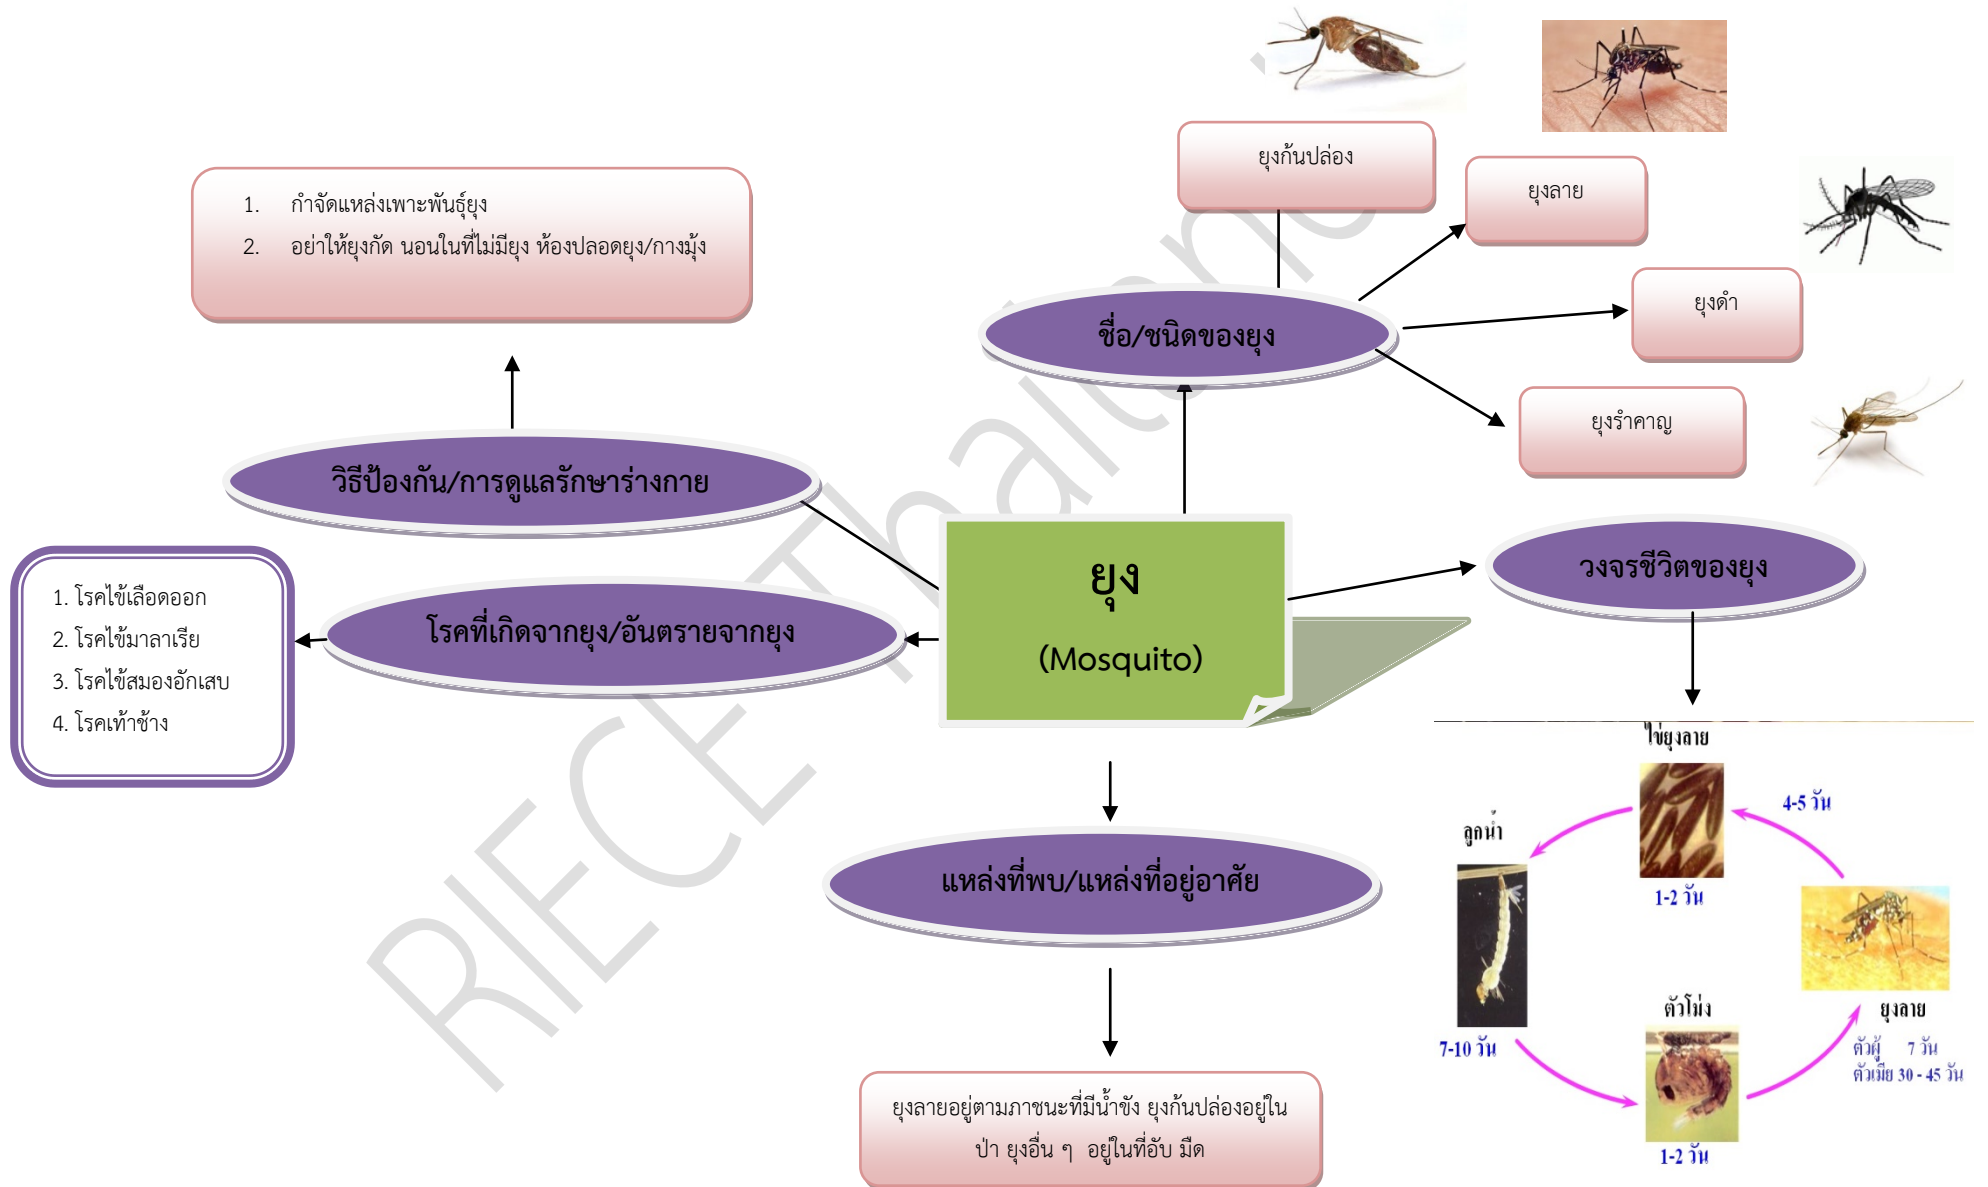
ยุงก้นปล่อง

ยุงลาย

ยุงดำ

ยุงรำคาญ

ชื่อ/ชนิดของยุง

1. กำจัดแหล่งเพาะพันธุ์ยุง
2. อย่าให้ยุงกัด นอนในที่ไม่มียุง ห้องปลอดยุง/กางมุ้ง

วิธีป้องกัน/การดูแลรักษาร่างกาย

1. โรคไข้เลือดออก
2. โรคไข้มาลาเรีย
3. โรคไข้สมองอักเสบ
4. โรคเท้าช้าง

โรคที่เกิดจากยุง/อันตรายจากยุง

ยุง

(Mosquito)

วงจรชีวิตของยุง

ไข่ยุงลาย

4-5 วัน

ลูกน้ำ

1-2 วัน

7-10 วัน

ตัวโม่ง

1-2 วัน

ยุงลาย

ตัวผู้ 7 วัน
ตัวเมีย 30 - 45 วัน

แหล่งที่พบ/แหล่งที่อยู่อาศัย

ยุงลายอยู่ตามภาชนะที่มีน้ำขัง ยุงก้นปล่องอยู่ในป่า ยุงอื่น ๆ อยู่ในที่อับ มืด

RIECE Thailand